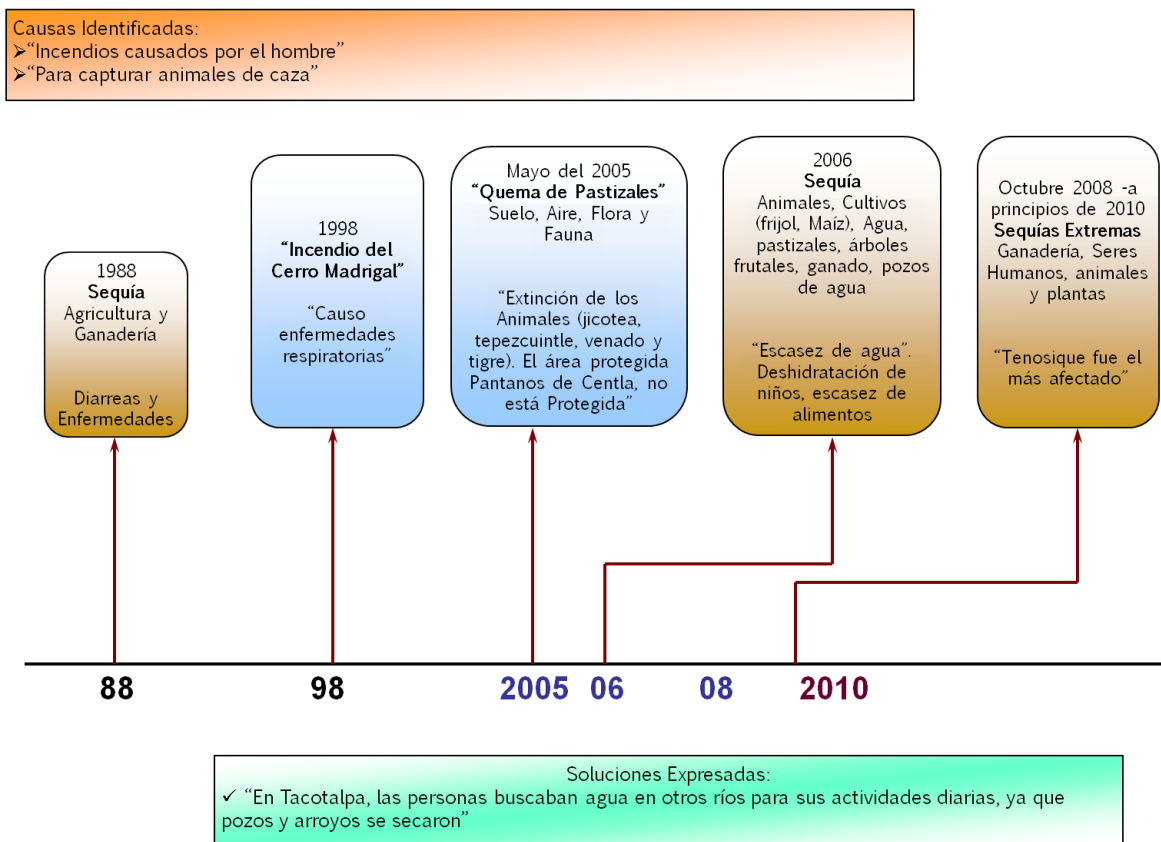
Causas Identificadas:
➢"Incendios causados por el hombre"
➢"Para capturar animales de caza"

1988
**Sequía**
Agricultura y Ganadería

Diarreas y Enfermedades

1998
**"Incendio del Cerro Madrigal"**

"Causo enfermedades respiratorias"

Mayo del 2005
**"Quema de Pastizales"**
Suelo, Aire, Flora y Fauna

"Extinción de los Animales (jicotea, tepezcuintle, venado y tigre). El área protegida Pantanos de Centla, no está Protegida"

2006
**Sequía**
Animales, Cultivos (frijol, Maíz), Agua, pastizales, árboles frutales, ganado, pozos de agua

"Escasez de agua". Deshidratación de niños, escasez de alimentos

Octubre 2008 -a principios de 2010
**Sequías Extremas**
Ganadería, Seres Humanos, animales y plantas

"Tenosique fue el más afectado"

88 98 2005 06 08 2010

Soluciones Expresadas:
✓ "En Tacotalpa, las personas buscaban agua en otros ríos para sus actividades diarias, ya que pozos y arroyos se secaron"